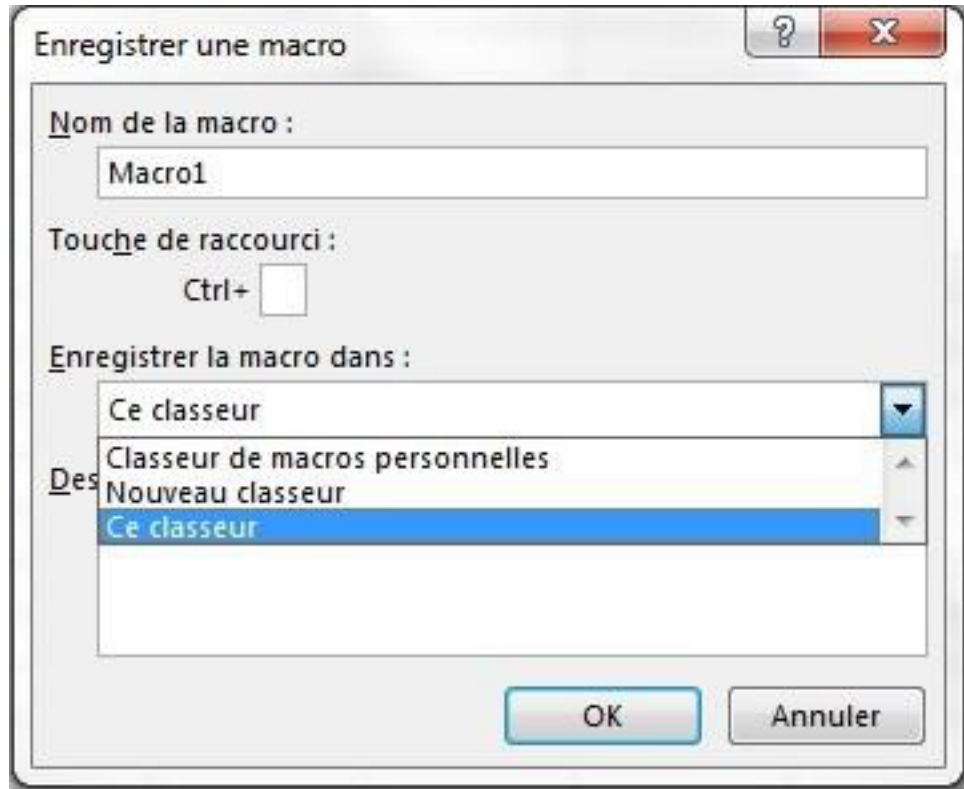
Enregistrer une macro

?

X

Nom de la macro :

Macro1

Touche de raccourci :

Ctrl+

Enregistrer la macro dans :

Ce classeur

Classeur de macros personnelles
Nouveau classeur
Ce classeur

Des

OK

Annuler